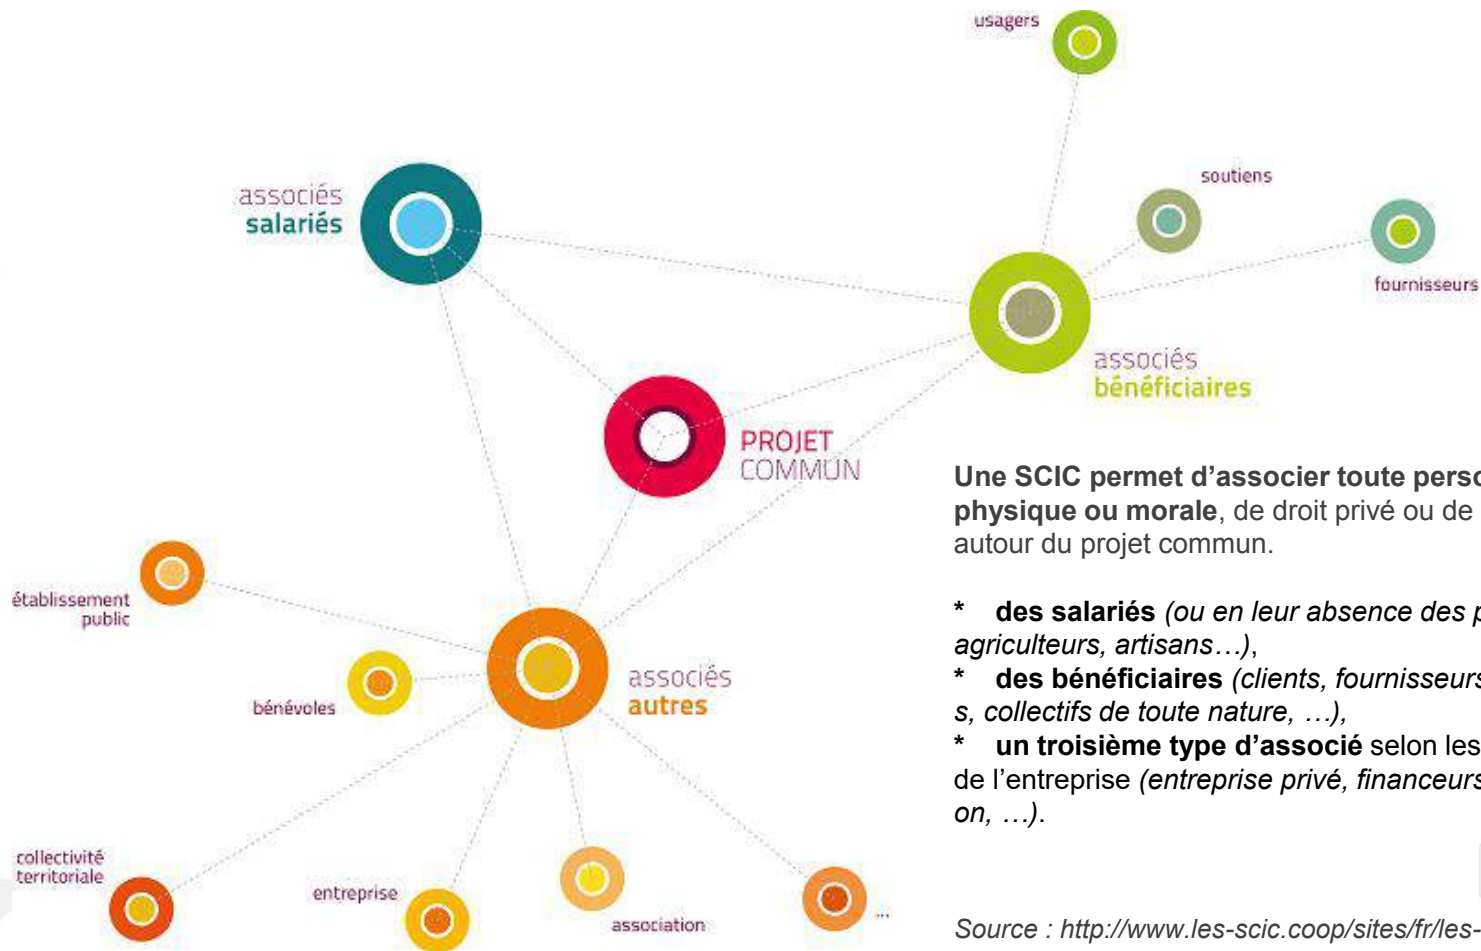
usagers

soutiens

fournisseurs

associés
salariés

associés
bénéficiaires

PROJET
COMMUN

Une SCIC permet d'associer toute perso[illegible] physique ou morale, de droit privé ou de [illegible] autour du projet commun.

* des salariés (ou en leur absence des p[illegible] agriculteurs, artisans…),
* des bénéficiaires (clients, fournisseurs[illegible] s, collectifs de toute nature, …),
* un troisième type d'associé selon les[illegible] de l'entreprise (entreprise privé, financeurs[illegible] on, …).

établissement
public

bénévoles

associés
autres

collectivité
territoriale

entreprise

association

…

Source : http://www.les-scic.coop/sites/fr/les-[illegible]